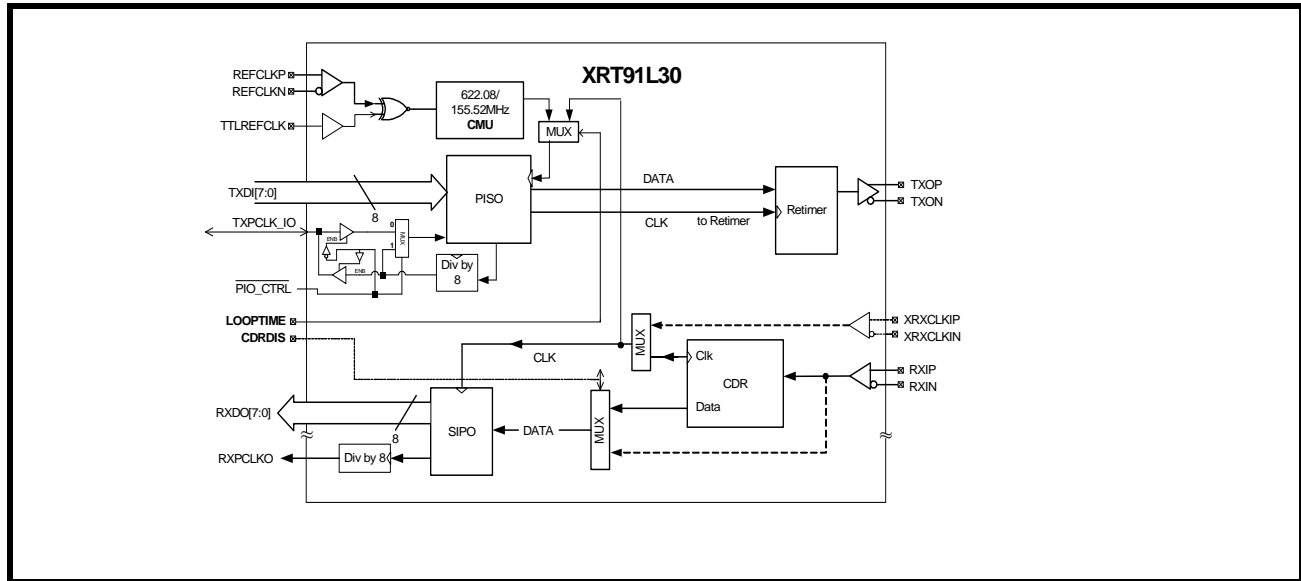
XRT91L30

REFCLKP
REFCLKN
TTLREFCLK

622.08/
155.52MHz
CMU

MUX

TXDI[7:0]
8
PISO
DATA
CLK
to Retimer
Retimer
TXOP
TXON

TXPCLK_IO
0
1
MUX
ENB
ENB
Div by
8
$\overline{PIO\_CTRL}$

LOOPTIME
CDRDIS

MUX
XRXCLKIP
XRXCLKIN

CLK
Clk
CDR
Data
RXIP
RXIN

RXDO[7:0]
8
SIPO
DATA
MUX

RXPCLKO
Div by 8